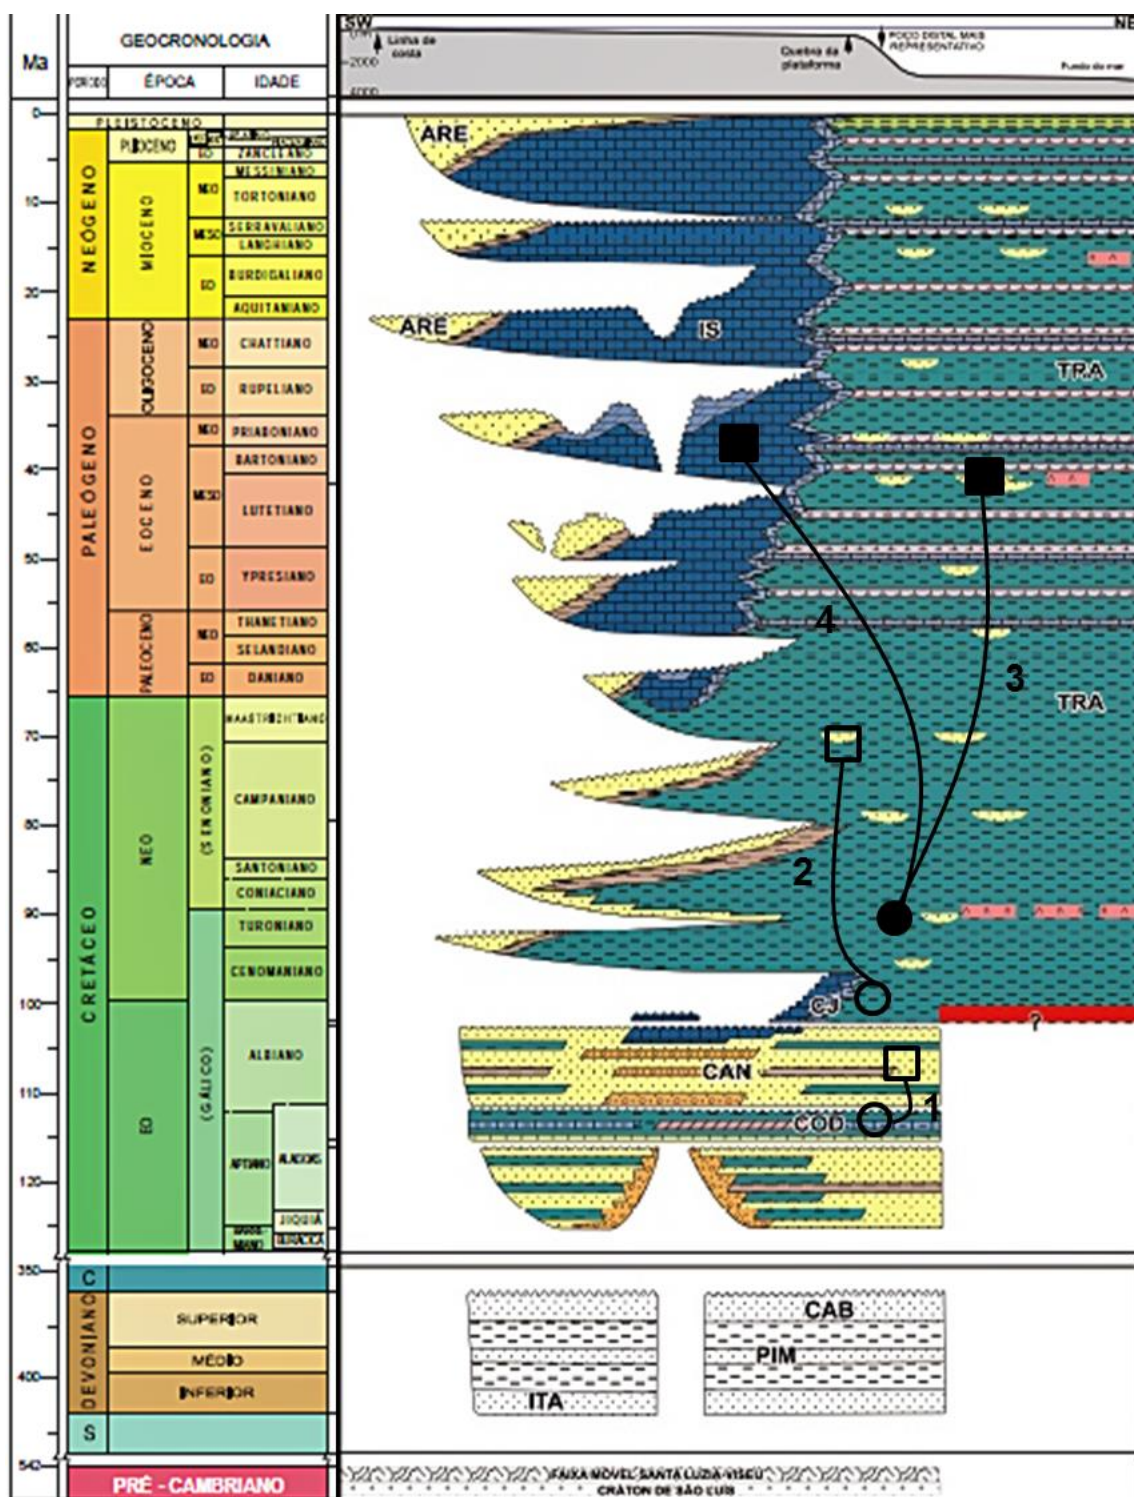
Ma

GEOCRONOLOGIA

PERÍODO | ÉPOCA | IDADE

SW | Linha de costa | Quebra da plataforma | POÇO DIGITAL MAIS REPRESENTATIVO | NE

-2000
-4000

0
PLEISTOCENO
PLIOCENO
ZANCLEANO
MESSINIANO
TORTONIANO
SERRAVALIANO
LANGHIANO
BURDIGALIANO
AQUITANIANO
CHATTIANO
RUPELIANO
PRIABONIANO
BARTONIANO
LUTETIANO
YPRESIANO
THANETIANO
SELANDIANO
DANIANO
MAASTRICHTIANO
CAMPANIANO
SANTONIANO
CONIACIANO
TURONIANO
CENOMANIANO
ALBIANO
APTIANO
ALAGOAS
JIQUIÁ
BURACICA

NEÓGENO
MIOCENO
PALEÓGENO
OLIGOCENO
EOCENO
PALEOCENO
CRETÁCEO
NEO
EO
(SENONIANO)
(GÁLICO)

NEO
MESO
EO

10
20
30
40
50
60
70
80
90
100
110
120
350
400
540

C
DEVONIANO
SUPERIOR
MÉDIO
INFERIOR
S
PRÉ - CAMBRIANO

ARE
ARE
IS
TRA
TRA
4
3
2
CJ
?
CAN
COD
1

CAB
PIM
ITA

FAIXA MÓVEL SANTA LUZIA-VISEU
CRÁTON DE SÃO LUÍS